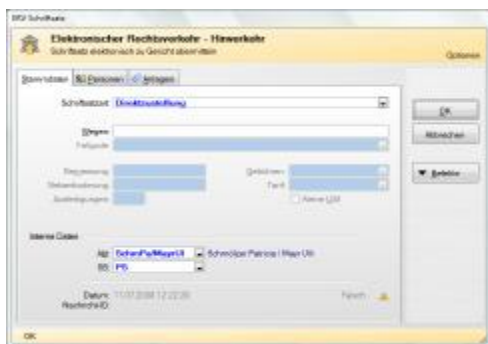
DSV Schriftsatz

Elektronischer Rechtsverkehr - Hinverkehr
Schriftsätze elektronisch zu Gericht übermitteln

Optionen

Stammdaten | Personen | Anlagen

Schriftsatzart: Direktzustellung

Wegen:
Festgabe:

Begründung: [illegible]
Verbandszuordnung: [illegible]
Zustellungsgeg.: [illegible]

Gebühren: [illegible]
Tarif: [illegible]
Keine USt

Interne Daten

AZ: SchanPa/MayerUl   Schnedler Patricia / Mayer Uli
SB: PS

Datum: 11.07.2008 12:22:26
Nachricht-ID:

Fehlt

OK
Abbrechen
Befehle

OK